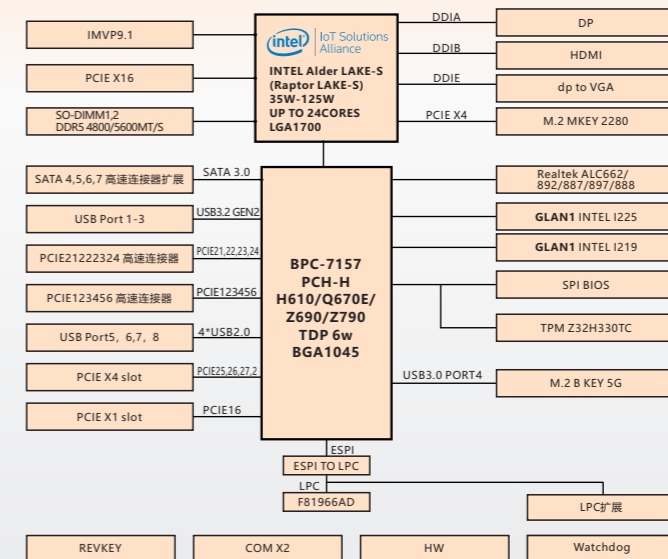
IMVP9.1

PCIE X16

SO-DIMM1,2
DDR5 4800/5600MT/S

intel. IoT Solutions Alliance
INTEL Alder LAKE-S
(Raptor LAKE-S)
35W-125W
UP TO 24CORES
LGA1700

DDIA
DDIB
DDIE
PCIE X4

DP
HDMI
dp to VGA
M.2 MKEY 2280

SATA 4,5,6,7 高速连接器扩展
SATA 3.0
USB Port 1-3
USB3.2 GEN2
PCIE21222324 高速连接器
PCIE21,22,23,24
PCIE123456 高速连接器
PCIE123456
USB Port5，6,7，8
4*USB2.0
PCIE X4 slot
PCIE25,26,27,2
PCIE X1 slot
PCIE16

BPC-7157
PCH-H
H610/Q670E/
Z690/Z790
TDP 6w
BGA1045

Realtek ALC662/
892/887/897/888
GLAN1 INTEL I225
GLAN1 INTEL I219
SPI BIOS
TPM Z32H330TC
USB3.0 PORT4
M.2 B KEY 5G

ESPI
ESPI TO LPC
LPC
F81966AD
LPC扩展

REVKEY
COM X2
HW
Watchdog